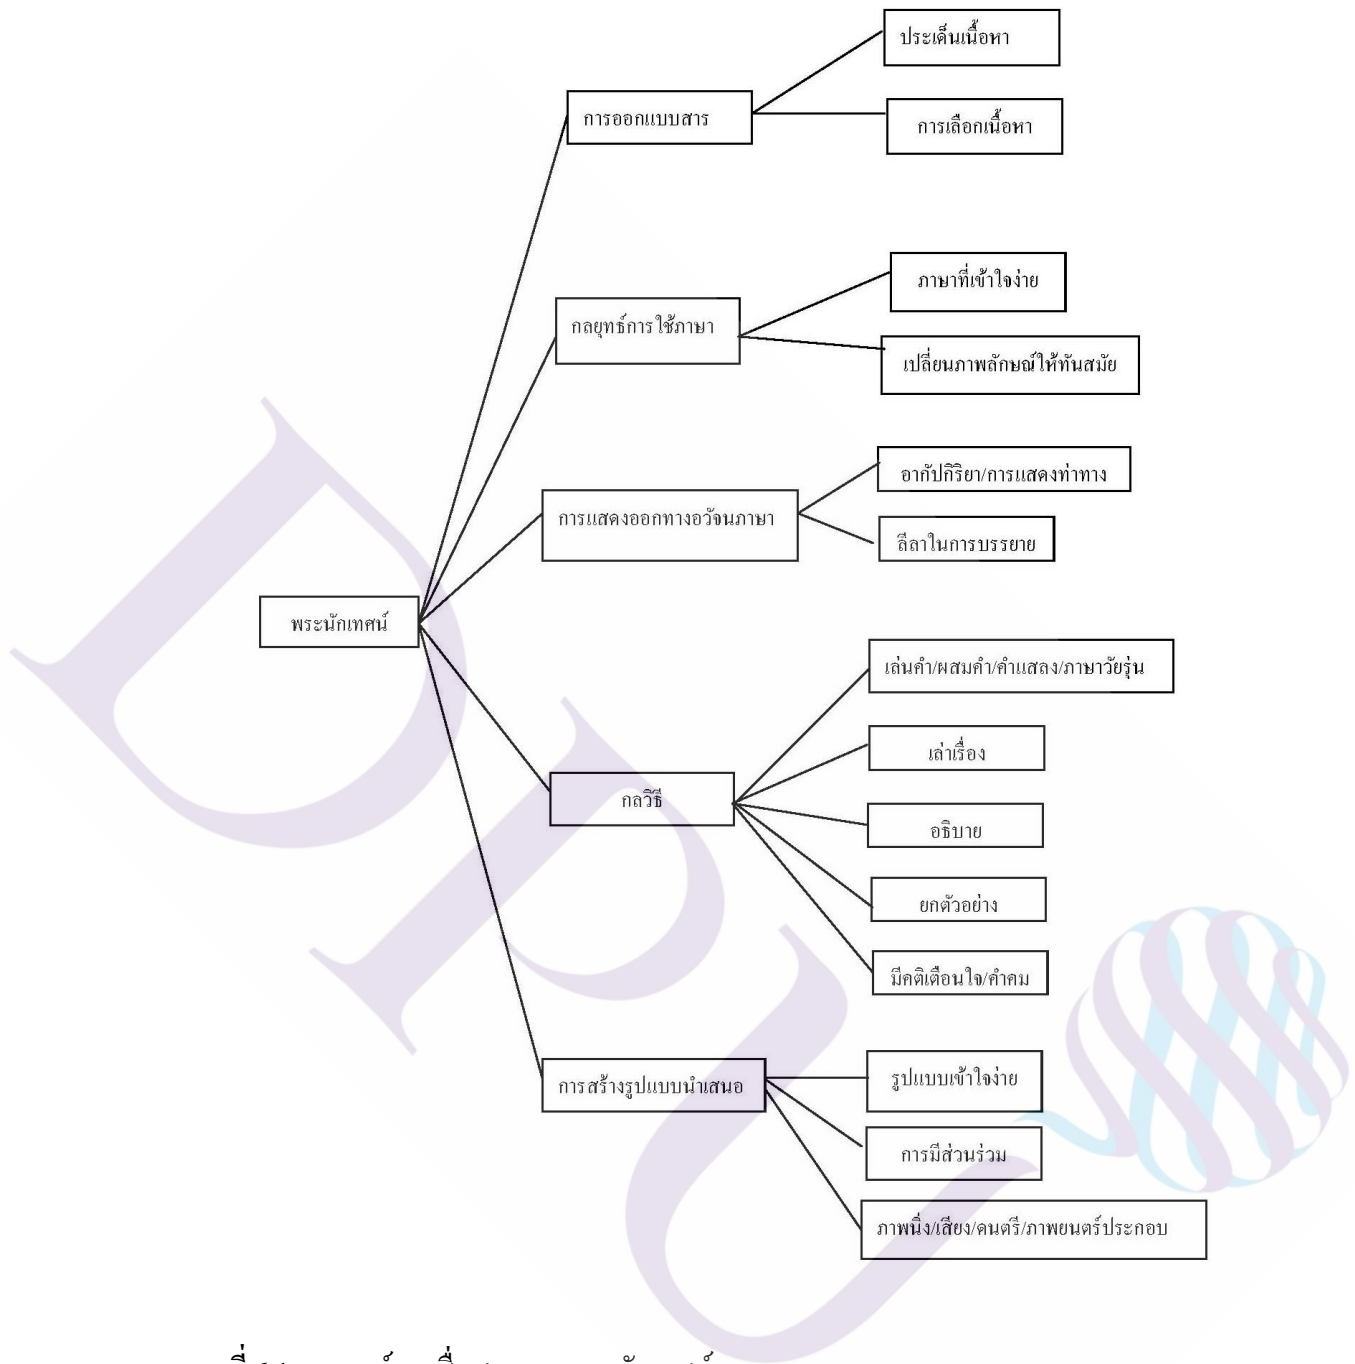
พระนักเทศน์

การออกแบบสาร

ประเด็นเนื้อหา

การเลือกเนื้อหา

กลยุทธ์การใช้ภาษา

ภาษาที่เข้าใจง่าย

เปลี่ยนภาพลักษณ์ให้ทันสมัย

การแสดงออกทางอวัจนภาษา

อากัปกิริยา/การแสดงท่าทาง

ลีลาในการบรรยาย

กลวิธี

เล่นคำ/ผสมคำ/คำแสลง/ภาษาวัยรุ่น

เล่าเรื่อง

อธิบาย

ยกตัวอย่าง

มีคติเตือนใจ/คำคม

การสร้างรูปแบบนำเสนอ

รูปแบบเข้าใจง่าย

การมีส่วนร่วม

ภาพนิ่ง/เสียง/ดนตรี/ภาพยนตร์ประกอบ

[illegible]